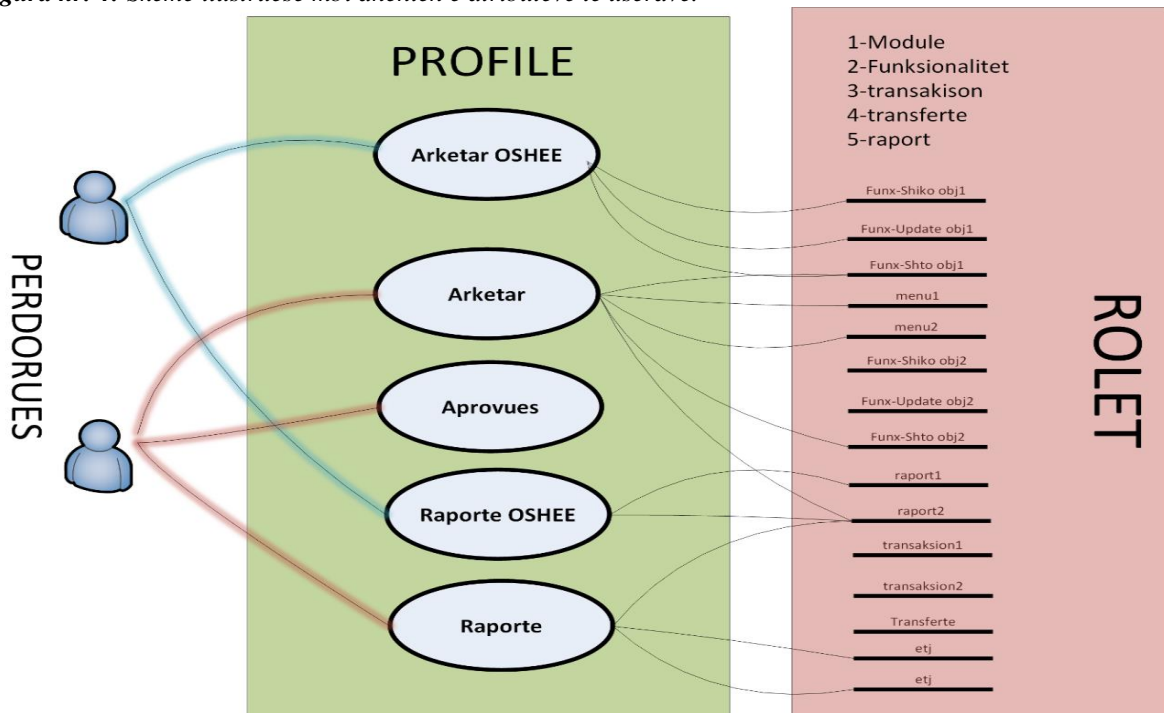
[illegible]

PROFILE

1-Module
2-Funksionalitet
3-transakison
4-transferte
5-raport

Arketar OSHEE

Arketar

Aprovues

Raporte OSHEE

Raporte

PERDORUES

ROLET

Funx-Shiko obj1

Funx-Update obj1

Funx-Shto obj1

menu1

menu2

Funx-Shiko obj2

Funx-Update obj2

Funx-Shto obj2

raport1

raport2

transaksion1

transaksion2

Transferte

etj

etj